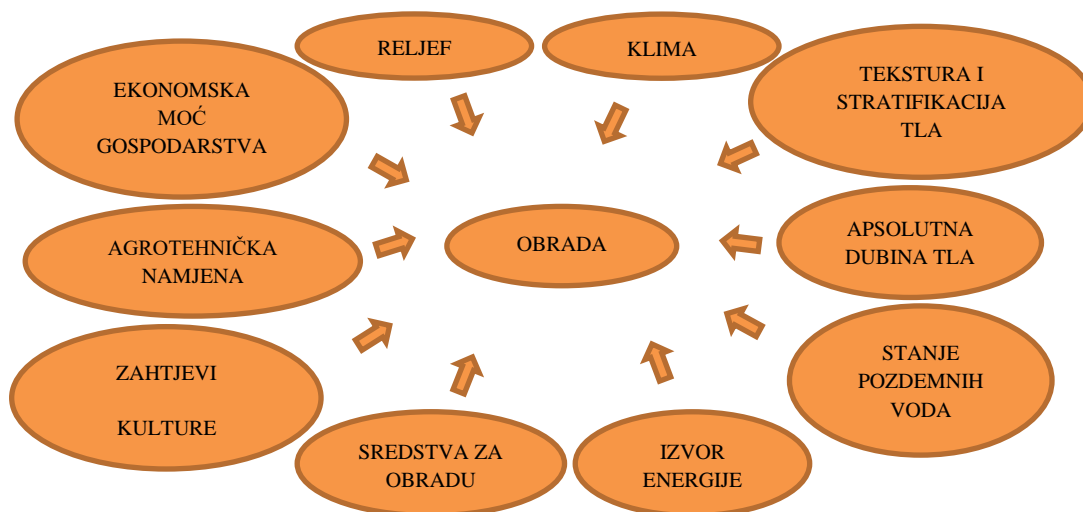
RELJEF

KLIMA

EKONOMSKA MOĆ GOSPODARSTVA

TEKSTURA I STRATIFIKACIJA TLA

AGROTEHNIČKA NAMJENA

OBRADA

APSOLUTNA DUBINA TLA

ZAHTJEVI

KULTURE

STANJE POZDEMNIH VODA

SREDSTVA ZA OBRADU

IZVOR ENERGIJE